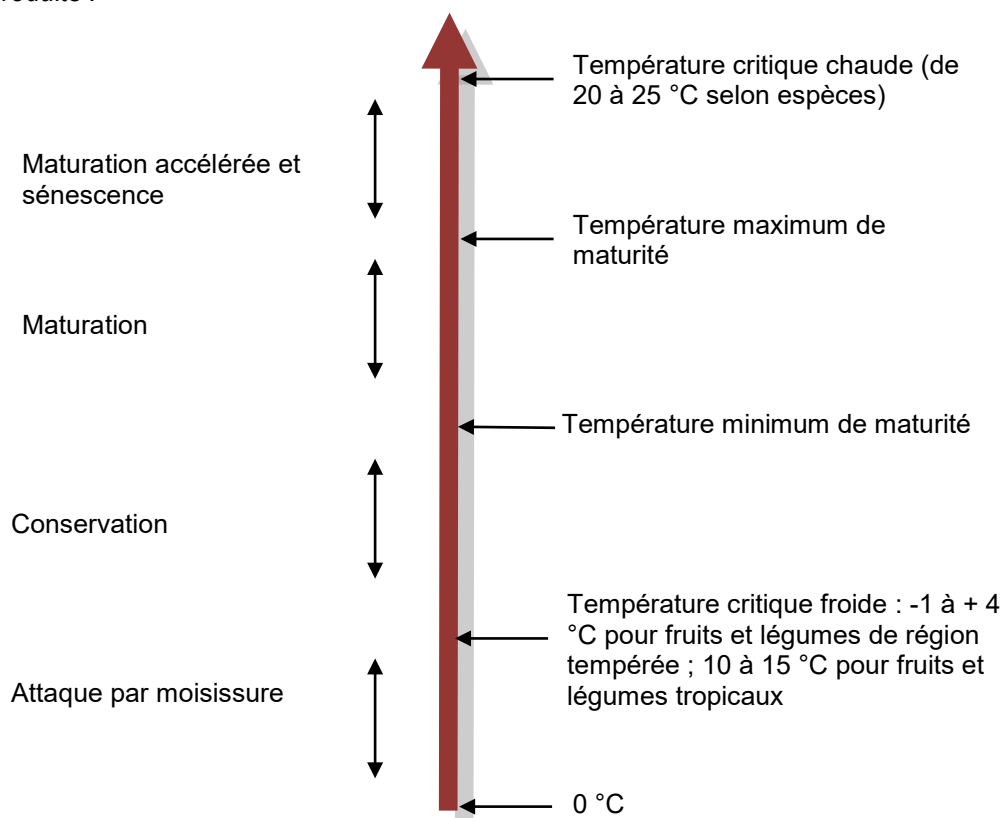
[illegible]

Température critique chaude (de 20 à 25 °C selon espèces)

Maturation accélérée et sénescence

Température maximum de maturité

Maturation

Température minimum de maturité

Conservation

Température critique froide : -1 à + 4 °C pour fruits et légumes de région tempérée ; 10 à 15 °C pour fruits et légumes tropicaux

Attaque par moisissure

0 °C